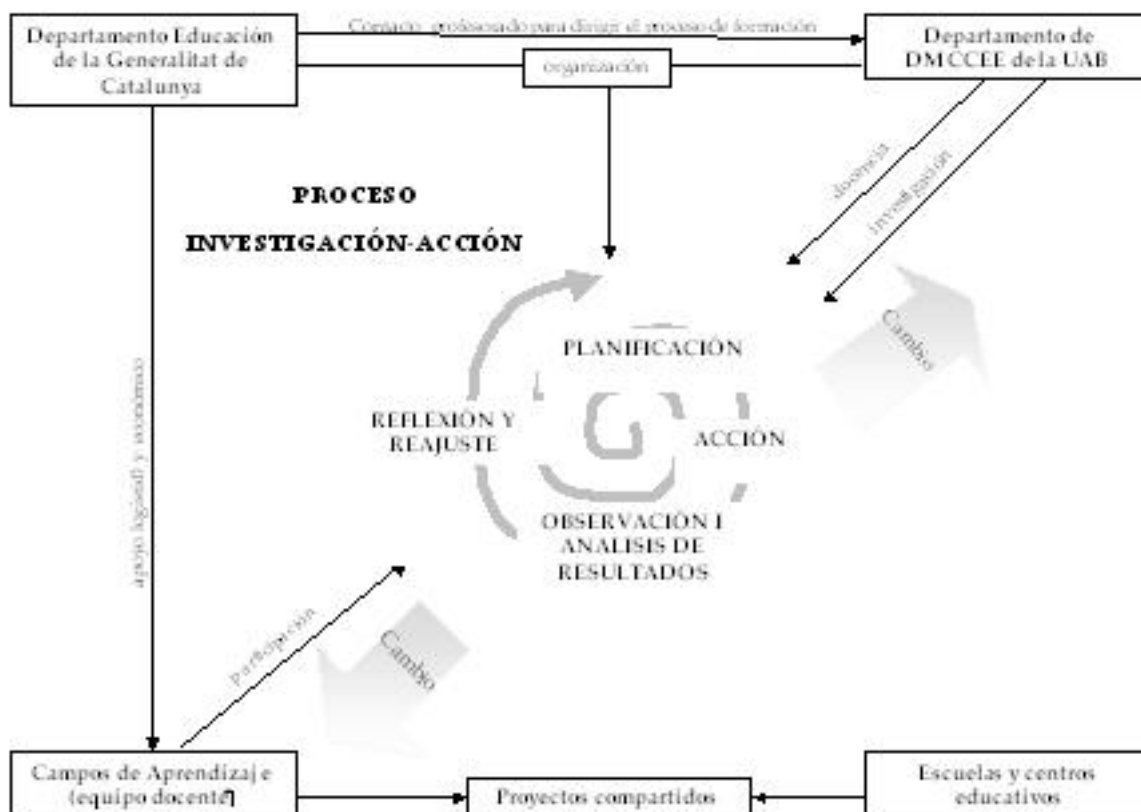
Departamento Educación de la Generalitat de Catalunya

Contacto profesorado para dirigir el proceso de formación

Departamento de DMCCEE de la UAB

organización

docencia

investigación

PROCESO

INVESTIGACIÓN-ACCIÓN

Cambio

PLANIFICACIÓN

REFLEXIÓN Y REAJUSTE

ACCIÓN

OBSERVACIÓN I ANALISIS DE RESULTADOS

apoyo logístico y económico

Participación

Cambio

Campos de Aprendizaje (equipo docente)

Proyectos compartidos

Escuelas y centros educativos